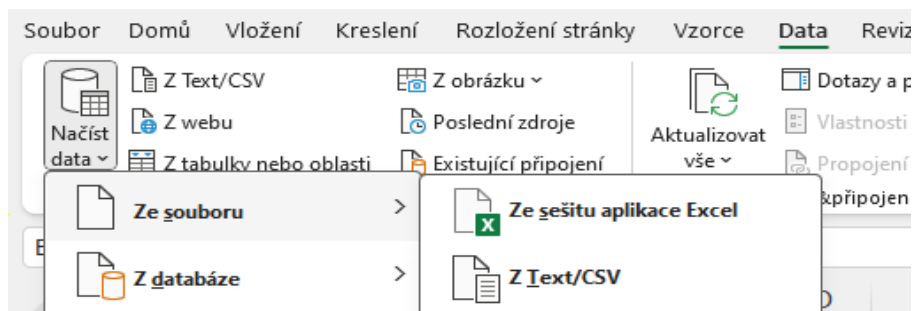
Soubor Domů Vložení Kreslení Rozložení stránky Vzorce Data Reviz

Načíst data ⌄
Z Text/CSV
Z webu
Z tabulky nebo oblasti
Z obrázku ⌄
Poslední zdroje
Existující připojení
Aktualizovat vše ⌄
Dotazy a p
Vlastnosti
Propojení
&připojen

Ze souboru
Z databáze
Ze sešitu aplikace Excel
Z Text/CSV